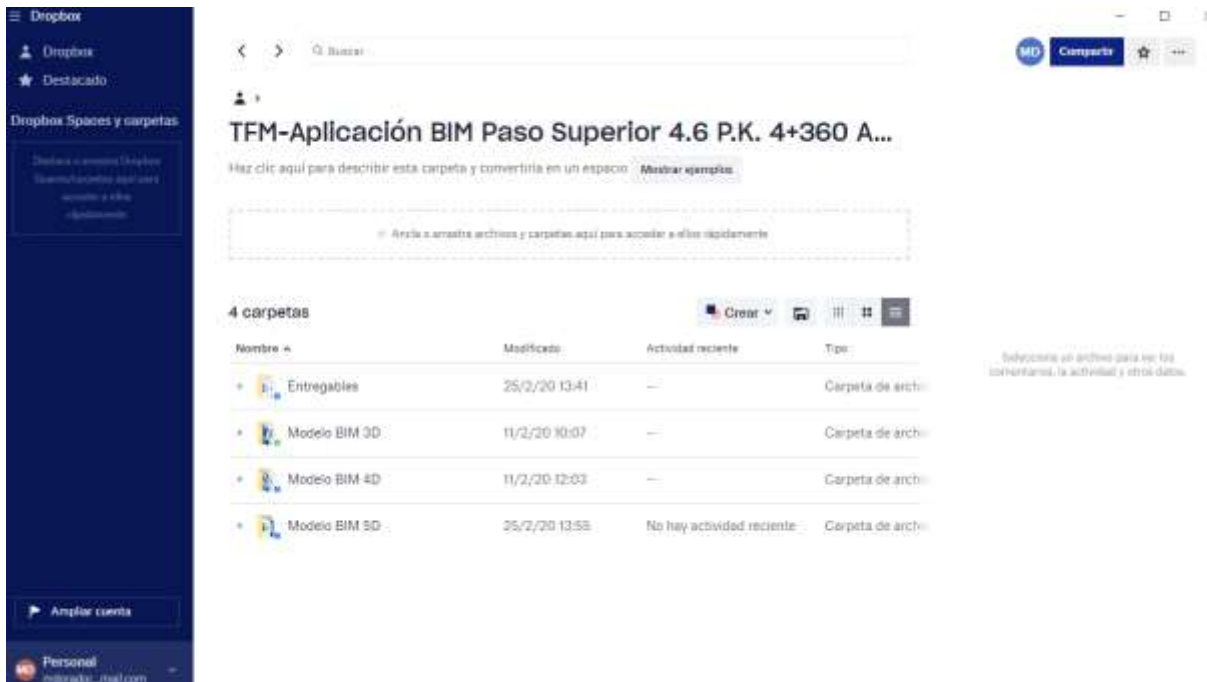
Dropbox
Dropbox
Destacado
Dropbox Spaces y carpetas
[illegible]
Buscar
MD
Compartir
TFM-Aplicación BIM Paso Superior 4.6 P.K. 4+360 A...
Haz clic aquí para describir esta carpeta y convertirla en un espacio
Mostrar ejemplos
Ancla o arrastra archivos y carpetas aquí para acceder a ellos rápidamente
4 carpetas
Crear

| Nombre | Modificado | Actividad reciente | Tipo |
|---|---|---|---|
| Entregables | 25/2/20 13:41 | — | Carpeta de arch |
| Modelo BIM 3D | 11/2/20 10:07 | — | Carpeta de arch |
| Modelo BIM 4D | 11/2/20 12:03 | — | Carpeta de arch |
| Modelo BIM 5D | 25/2/20 13:55 | No hay actividad reciente | Carpeta de arch |

Selecciona un archivo para ver los comentarios, la actividad y otros datos.
Ampliar cuenta
Personal
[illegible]